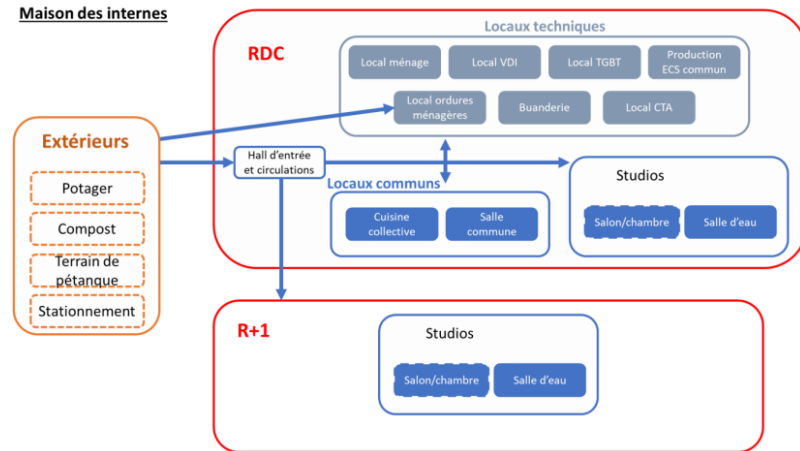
Maison des internes

Extérieurs

Potager

Compost

Terrain de pétanque

Stationnement

RDC

Locaux techniques

Local ménage

Local VDI

Local TGBT

Production ECS commun

Local ordures ménagères

Buanderie

Local CTA

Hall d'entrée et circulations

Locaux communs

Cuisine collective

Salle commune

Studios

Salon/chambre

Salle d'eau

R+1

Studios

Salon/chambre

Salle d'eau